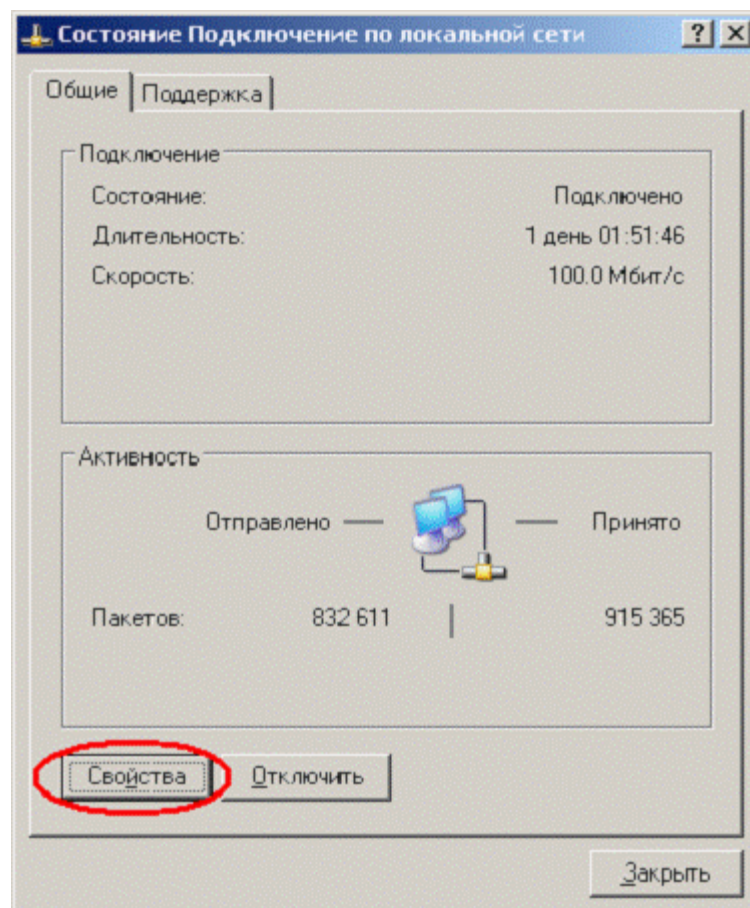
Состояние Подключение по локальной сети ? X

Общие | Поддержка

Подключение

Состояние: Подключено

Длительность: 1 день 01:51:46

Скорость: 100.0 Мбит/с

Активность

Отправлено — — Принято

Пакетов: 832 611 | 915 365

Свойства | Отключить

Закрыть